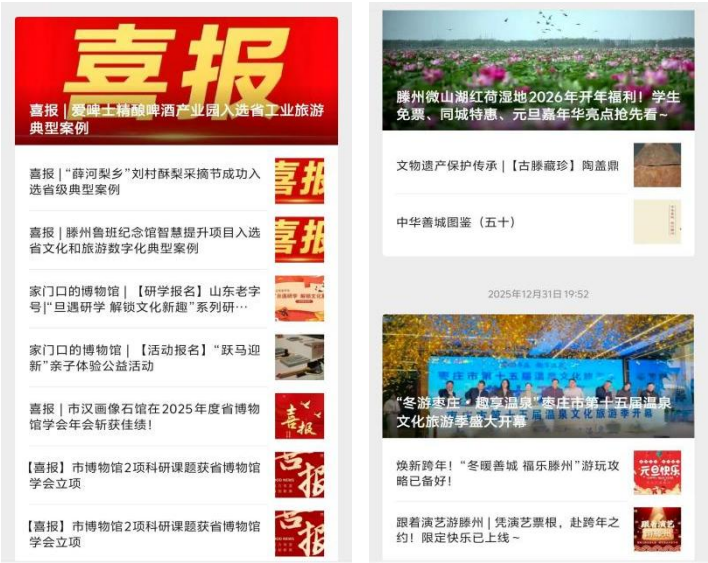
喜报

喜报 | 爱啤士精酿啤酒产业园入选省工业旅游典型案例

喜报 | "薛河梨乡"刘村酥梨采摘节成功入选省级典型案例

喜报

喜报 | 滕州鲁班纪念馆智慧提升项目入选省文化和旅游数字化典型案例

喜报

家门口的博物馆 | 【研学报名】山东老字号|"旦遇研学 解锁文化新趣"系列研…

家门口的博物馆 | 【活动报名】"跃马迎新"亲子体验公益活动

喜报 | 市汉画像石馆在2025年度省博物馆学会年会斩获佳绩！

喜报

【喜报】市博物馆2项科研课题获省博物馆学会立项

喜报

【喜报】市博物馆2项科研课题获省博物馆学会立项

喜报

滕州微山湖红荷湿地2026年开年福利！学生免票、同城特惠、元旦嘉年华亮点抢先看~

文物遗产保护传承 | 【古滕藏珍】陶盖鼎

中华善城图鉴（五十）

2025年12月31日 19:52

"冬游枣庄，触享温泉"枣庄市第十五届温泉文化旅游季盛大开幕

焕新跨年！"冬暖善城 福乐滕州"游玩攻略已备好！

元旦快乐

跟着演艺游滕州 | 凭演艺票根，赴跨年之约！限定快乐已上线~